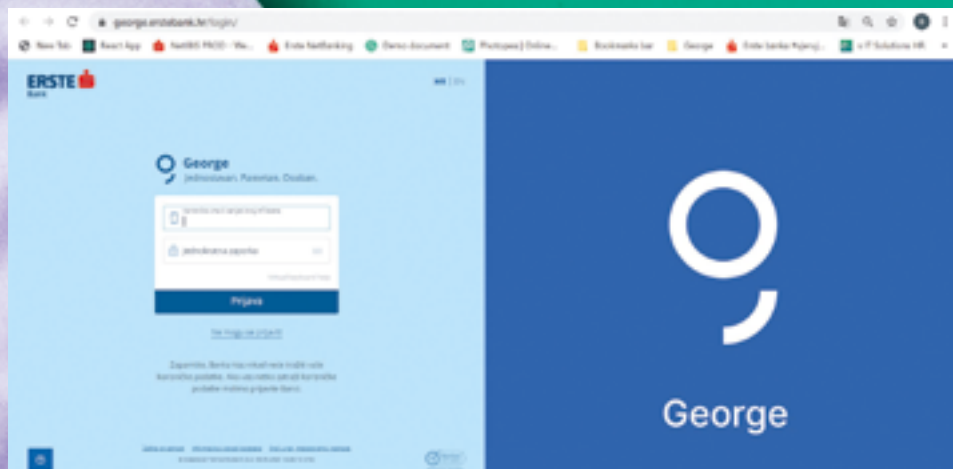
george.erstebank.hr/login/

New Tab   React App   NetBIS PROD - We...   Erste NetBanking   Demo document   Photopea | Online...   Bookmarks bar   George   Erste banka Hyperj...   s IT Solutions HR

ERSTE Bank

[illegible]

George
Jednostavan. Pametan. Osoban.

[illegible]

Jednokratna zaporka

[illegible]

Prijava

Ne mogu se prijaviti

Zapamtite, Banka vas nikad neće tražiti vaše korisničke podatke. Ako vas netko zatraži korisničke podatke molimo prijavite Banci.

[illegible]

George